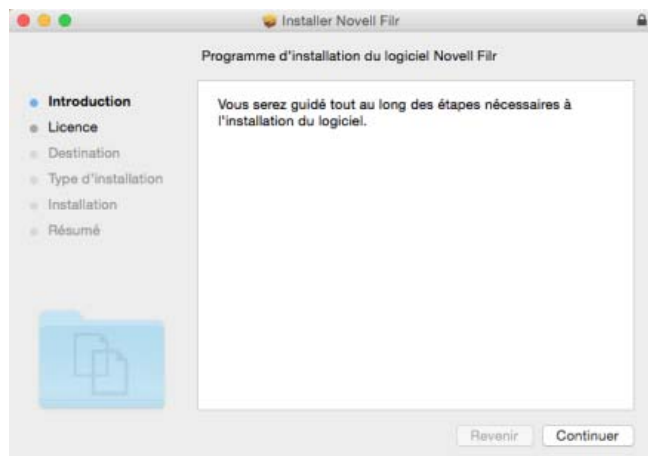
Installer Novell Filr

Programme d'installation du logiciel Novell Filr

Introduction
Licence
Destination
Type d'installation
Installation
Résumé

Vous serez guidé tout au long des étapes nécessaires à l'installation du logiciel.

Revenir
Continuer